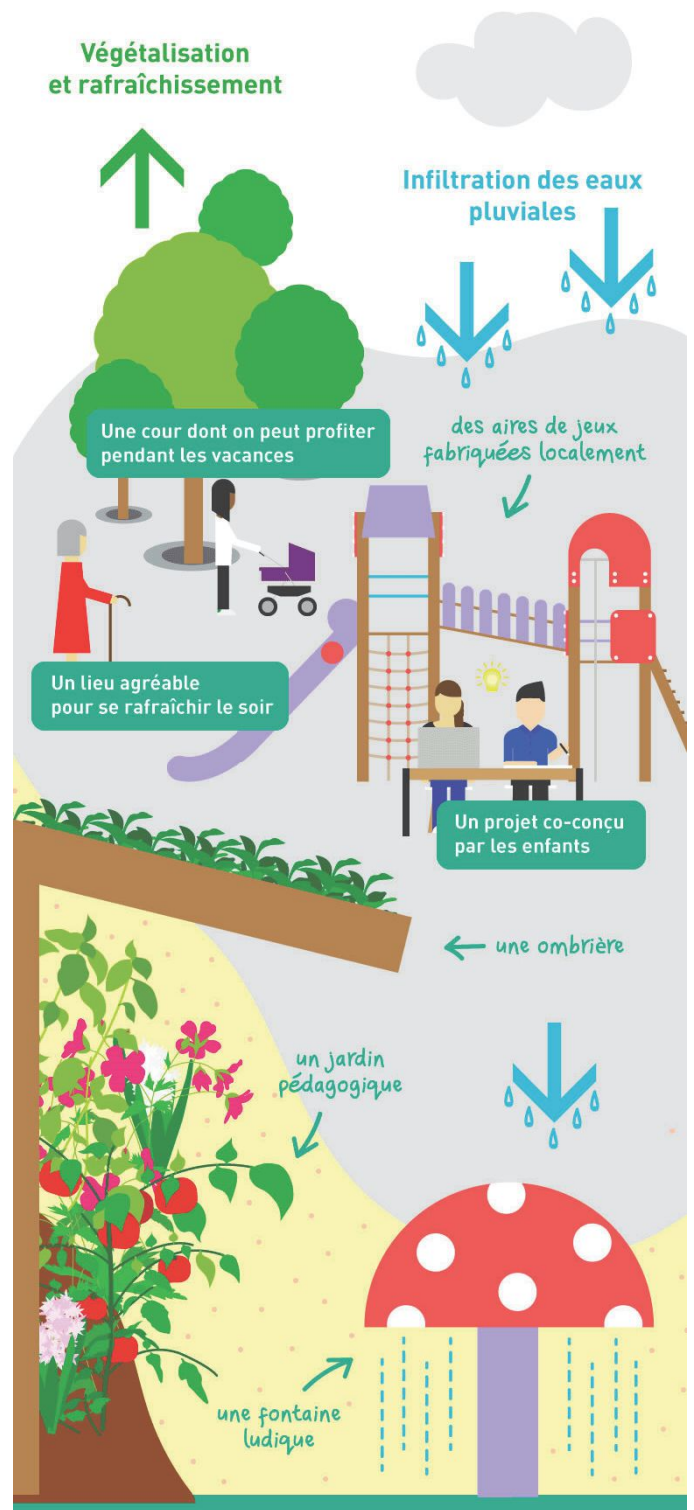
Végétalisation et rafraîchissement

Infiltration des eaux pluviales

Une cour dont on peut profiter pendant les vacances

des aires de jeux fabriquées localement

Un lieu agréable pour se rafraîchir le soir

Un projet co-conçu par les enfants

une ombrière

un jardin pédagogique

une fontaine ludique